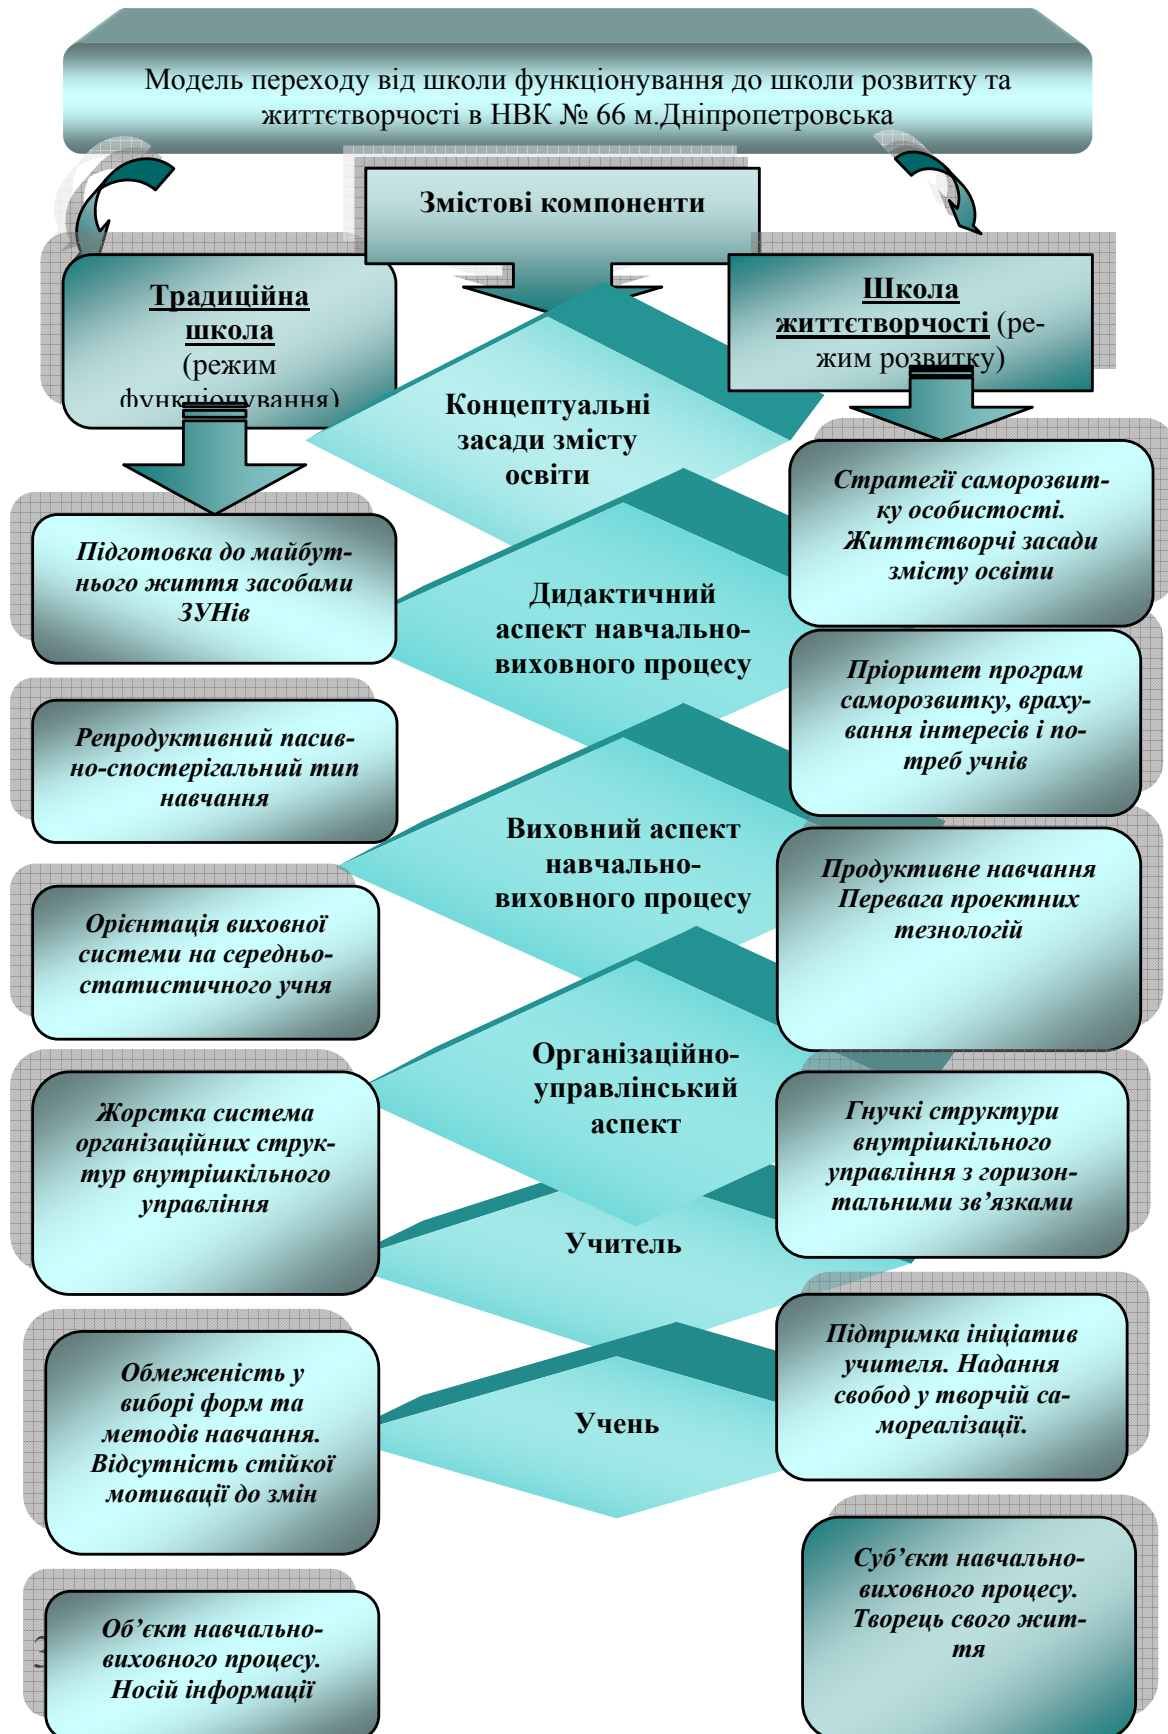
Модель переходу від школи функціонування до школи розвитку та життєтворчості в НВК № 66 м.Дніпропетровська

Змістові компоненти

Традиційна школа (режим функціонування)

Школа життєтворчості (режим розвитку)

Концептуальні засади змісту освіти

Підготовка до майбутнього життя засобами ЗУНів

Стратегії саморозвитку особистості. Життєтворчі засади змісту освіти

Дидактичний аспект навчально-виховного процесу

Репродуктивний пасивно-спостерігальний тип навчання

Пріоритет програм саморозвитку, врахування інтересів і потреб учнів

Виховний аспект навчально-виховного процесу

Орієнтація виховної системи на середньостатистичного учня

Продуктивне навчання Перевага проектних тезнологій

Організаційно-управлінський аспект

Жорстка система організаційних структур внутрішкільного управління

Гнучкі структури внутрішкільного управління з горизонтальними зв'язками

Учитель

Обмеженість у виборі форм та методів навчання. Відсутність стійкої мотивації до змін

Підтримка ініціатив учителя. Надання свобод у творчій самореалізації.

Учень

Об'єкт навчально-виховного процесу. Носій інформації

Суб'єкт навчально-виховного процесу. Творець свого життя